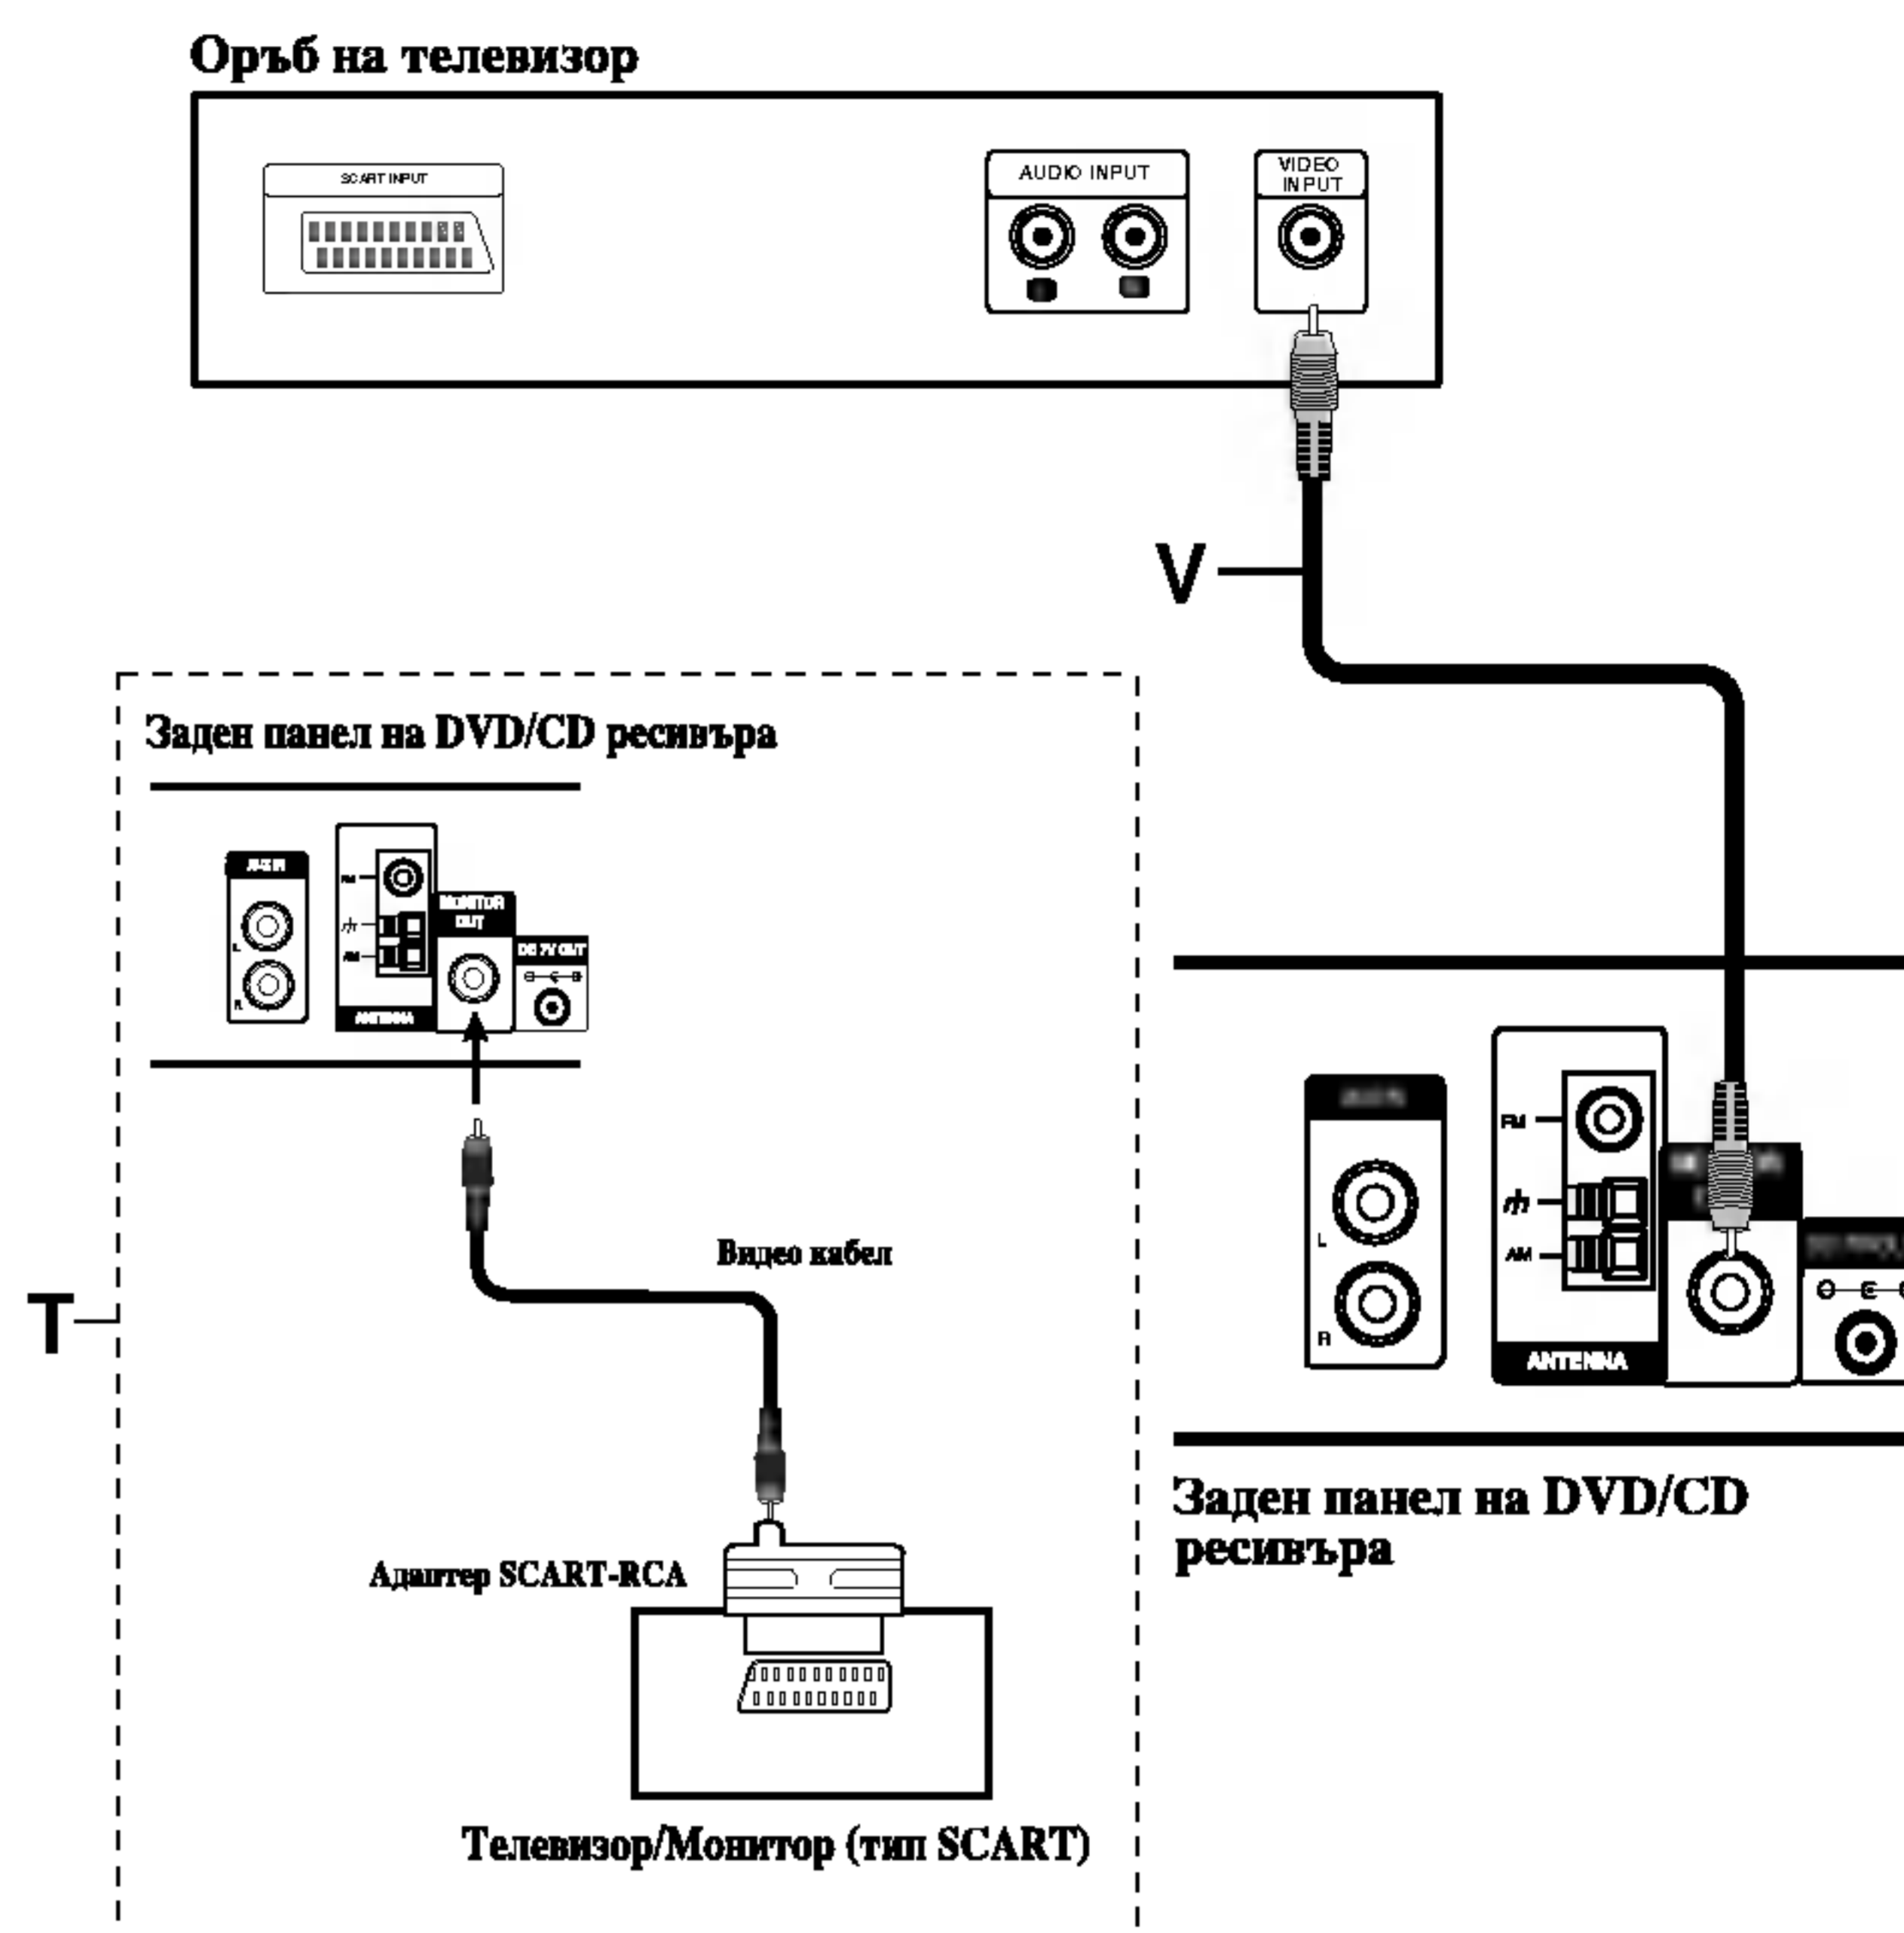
Оръб на телевизор

SCART INPUT

AUDIO INPUT

VIDEO INPUT

V

Заден панел на DVD/CD ресивъра

AUX IN

L

R

FM

AM

ANTENNA

MONITOR OUT

DC 7V OUT

Видео кабел

T

Адаптер SCART-RCA

Телевизор/Монитор (тип SCART)

FM

AM

L

R

ANTENNA

Заден панел на DVD/CD ресивъра